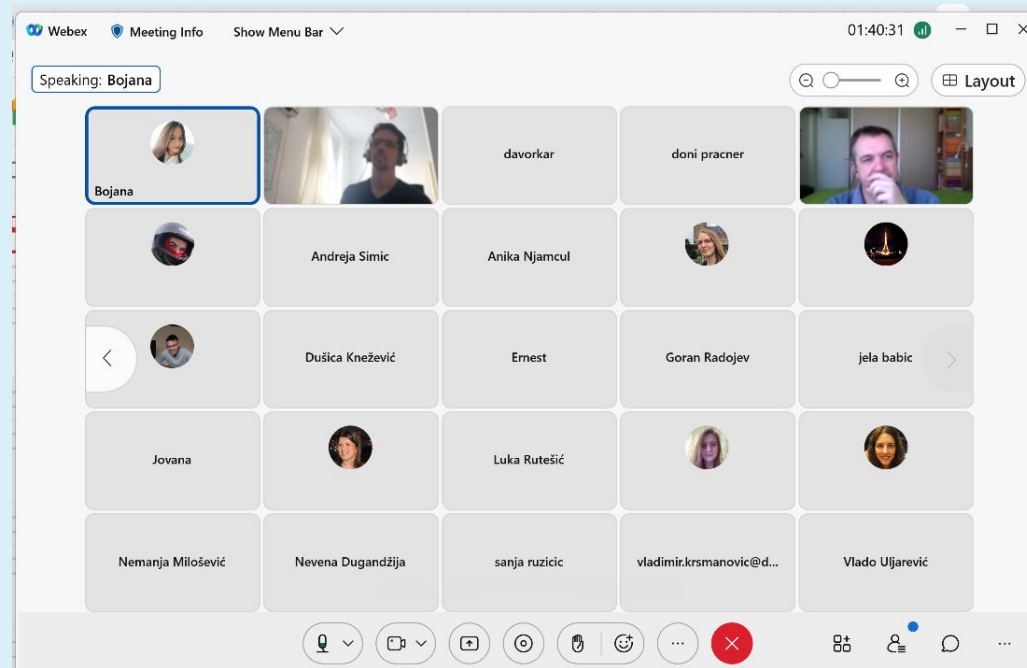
Webex Meeting Info Show Menu Bar

01:40:31

Speaking: Bojana

Layout

Bojana

davorkar

doni pracner

Andreja Simic

Anika Njamcul

Dušica Knežević

Ernest

Goran Radojev

jela babic

Jovana

Luka Rutešić

Nemanja Milošević

Nevena Dugandžija

sanja ruzicic

vladimir.krsmanovic@d...

Vlado Uljarević